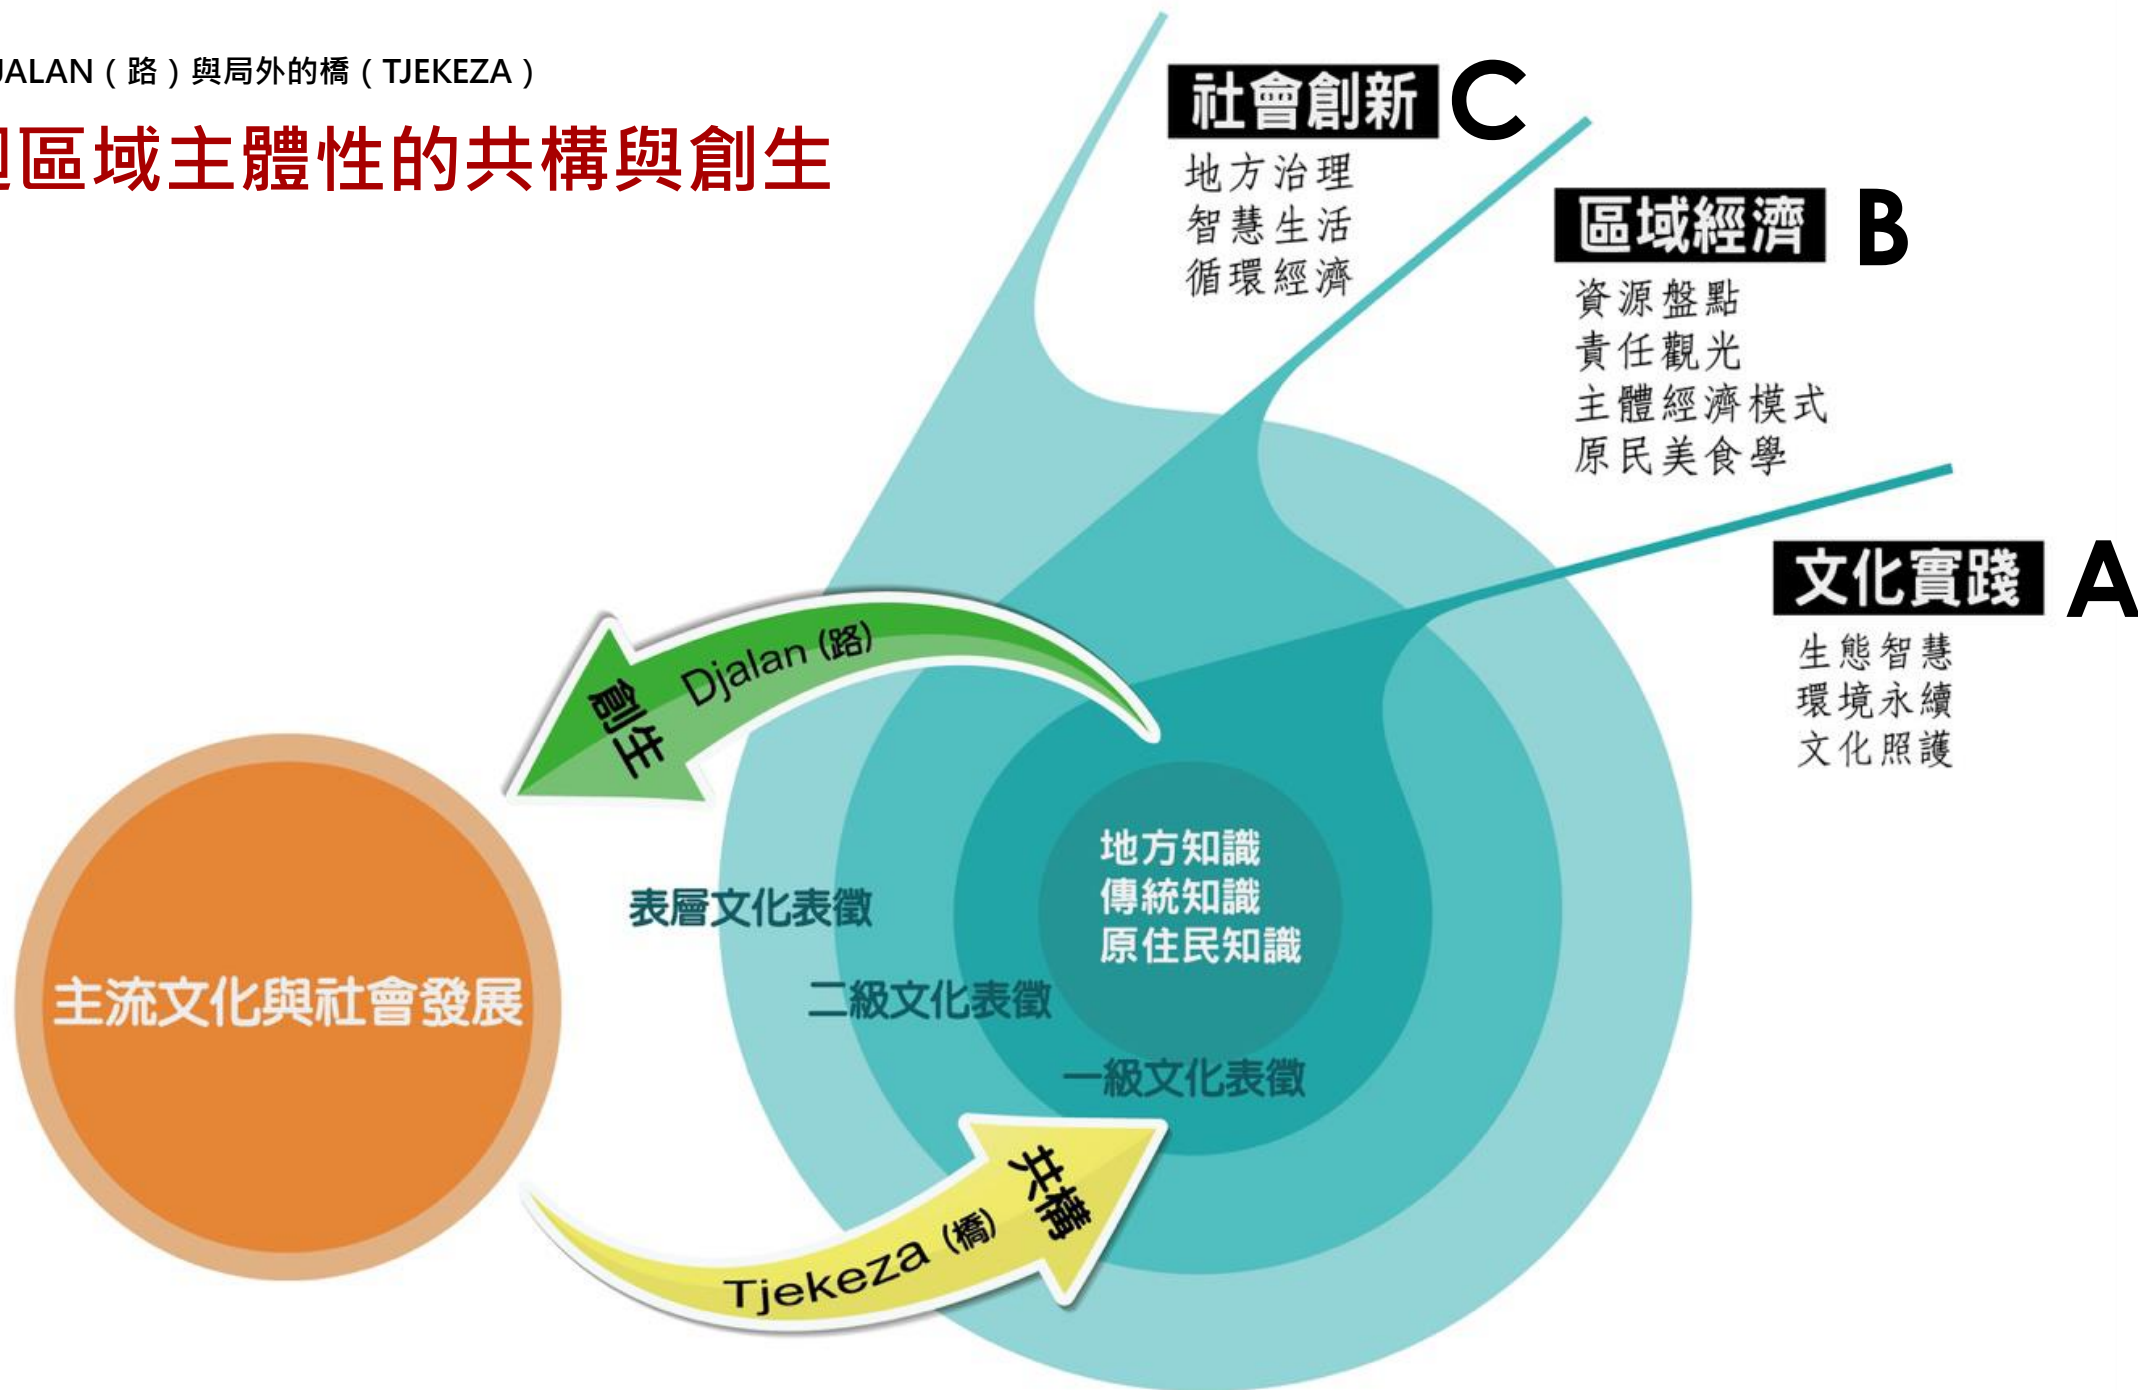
JALAN（路）與局外的橋（TJEKEZA）

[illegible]區域主體性的共構與創生

社會創新 C
地方治理
智慧生活
循環經濟

區域經濟 B
資源盤點
責任觀光
主體經濟模式
原民美食學

文化實踐 A
生態智慧
環境永續
文化照護

Djalan (路)
創生

地方知識
傳統知識
原住民知識

表層文化表徵
二級文化表徵
一級文化表徵

主流文化與社會發展

Tjekeza (橋)
共構